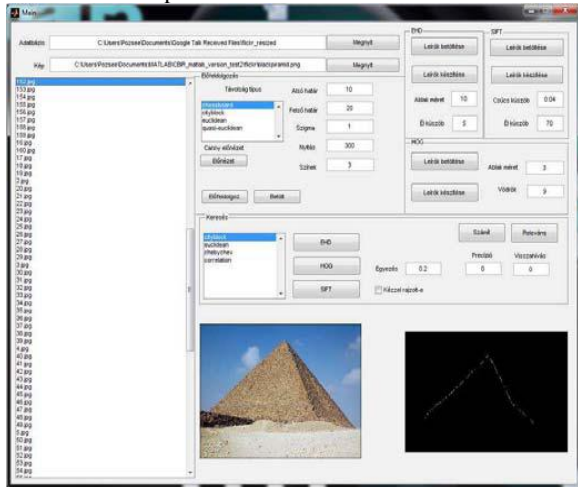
Main

Adatbázis: C:\Users\Pozsee\Documents\Google Talk Received Files\flickr_resized Megnyit

Fájl: C:\Users\Pozsee\Documents\MATLAB\CBIR_matlab_version_test2\flickr\black\piramid.png Megnyit

152.jpg
153.jpg
154.jpg
155.jpg
156.jpg
157.jpg
158.jpg
159.jpg
16.jpg
160.jpg
17.jpg
18.jpg
19.jpg
2.jpg
20.jpg
21.jpg
22.jpg
23.jpg
24.jpg
25.jpg
26.jpg
27.jpg
28.jpg
29.jpg
3.jpg
30.jpg
31.jpg
32.jpg
33.jpg
34.jpg
35.jpg
36.jpg
37.jpg
38.jpg
39.jpg
4.jpg
40.jpg
41.jpg
42.jpg
43.jpg
44.jpg
45.jpg
46.jpg
47.jpg
48.jpg
49.jpg
5.jpg
50.jpg
51.jpg
52.jpg
53.jpg
54.jpg

Előfeldolgozás
Távolság típus
chessboard
cityblock
euclidean
quasi-euclidean
Alsó határ 10
Felső határ 20
Szigma 1
Canny előnézet
Előnézet
Nyúlás 300
Szétek 3
Előfeldolgoz Betölt

EHD
Leírók betöltése
Leírók készítése
Ablak méret 10
Él küszöb 5

SIFT
Leírók betöltése
Leírók készítése
Csúcs küszöb 0.04
Él küszöb 70

HOG
Leírók betöltése
Leírók készítése
Ablak méret 3
Vödrök 9

Keresés
cityblock
euclidean
chebychev
correlation
EHD
HOG
SIFT
Egyezés 0.2
Precízió 0
Visszahívás 0
Számol Releváns
Kézzel rajzolt-e